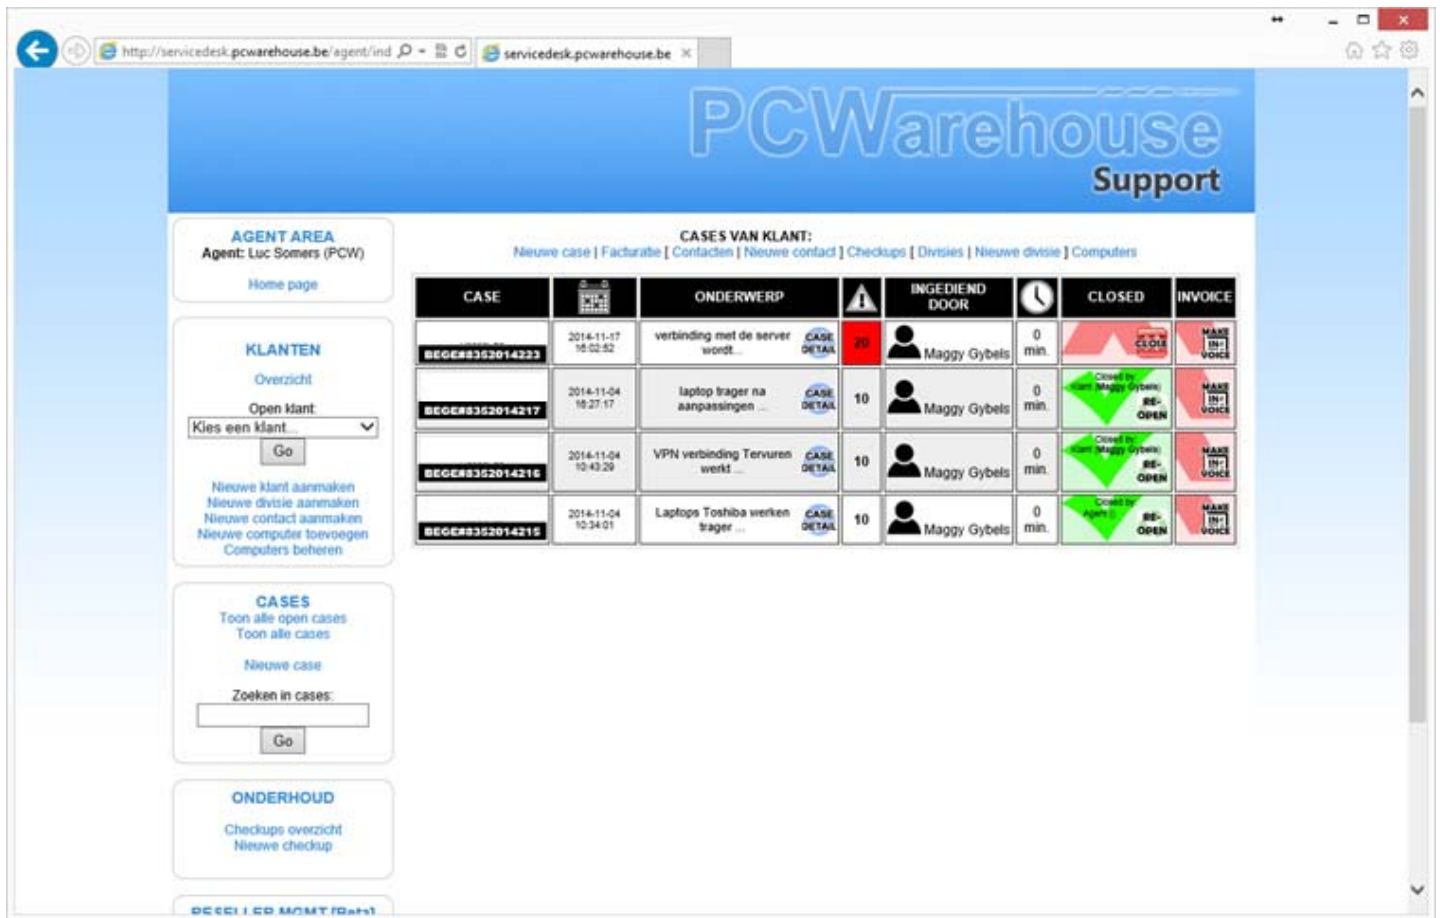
http://servicedesk.pcwarehouse.be/agent/ind
servicedesk.pcwarehouse.be

PCWarehouse
Support

AGENT AREA
Agent: Luc Somers (PCW)

Home page

KLANTEN
Overzicht
Open klant:
Kies een klant...
Go
Nieuwe klant aanmaken
Nieuwe divisie aanmaken
Nieuwe contact aanmaken
Nieuwe computer toevoegen
Computers beheren

CASES
Toon alle open cases
Toon alle cases
Nieuwe case
Zoeken in cases:
Go

ONDERHOUD
Checkups overzicht
Nieuwe checkup

RESELLER MGMT [Beta]

CASES VAN KLANT:
Nieuwe case | Facturatie | Contacten | Nieuwe contact | Checkups | Divisies | Nieuwe divisie | Computers

| CASE | | ONDERWERP | | INGEDIEND DOOR | | CLOSED | INVOICE |
|---|---|---|---|---|---|---|---|
| BEGE#8352014223 | 2014-11-17 16:02:52 | verbinding met de server wordt... CASE DETAIL | 20 | Maggy Gybels | 0 min. | CLOSE | MAKE IN-VOICE |
| BEGE#8352014217 | 2014-11-04 16:27:17 | laptop trager na aanpassingen ... CASE DETAIL | 10 | Maggy Gybels | 0 min. | Closed by: Klant (Maggy Gybels) RE-OPEN | MAKE IN-VOICE |
| BEGE#8352014216 | 2014-11-04 10:43:29 | VPN verbinding Tervuren werkt ... CASE DETAIL | 10 | Maggy Gybels | 0 min. | Closed by: Klant (Maggy Gybels) RE-OPEN | MAKE IN-VOICE |
| BEGE#8352014215 | 2014-11-04 10:34:01 | Laptops Toshiba werken trager ... CASE DETAIL | 10 | Maggy Gybels | 0 min. | Closed by: Agent () RE-OPEN | MAKE IN-VOICE |